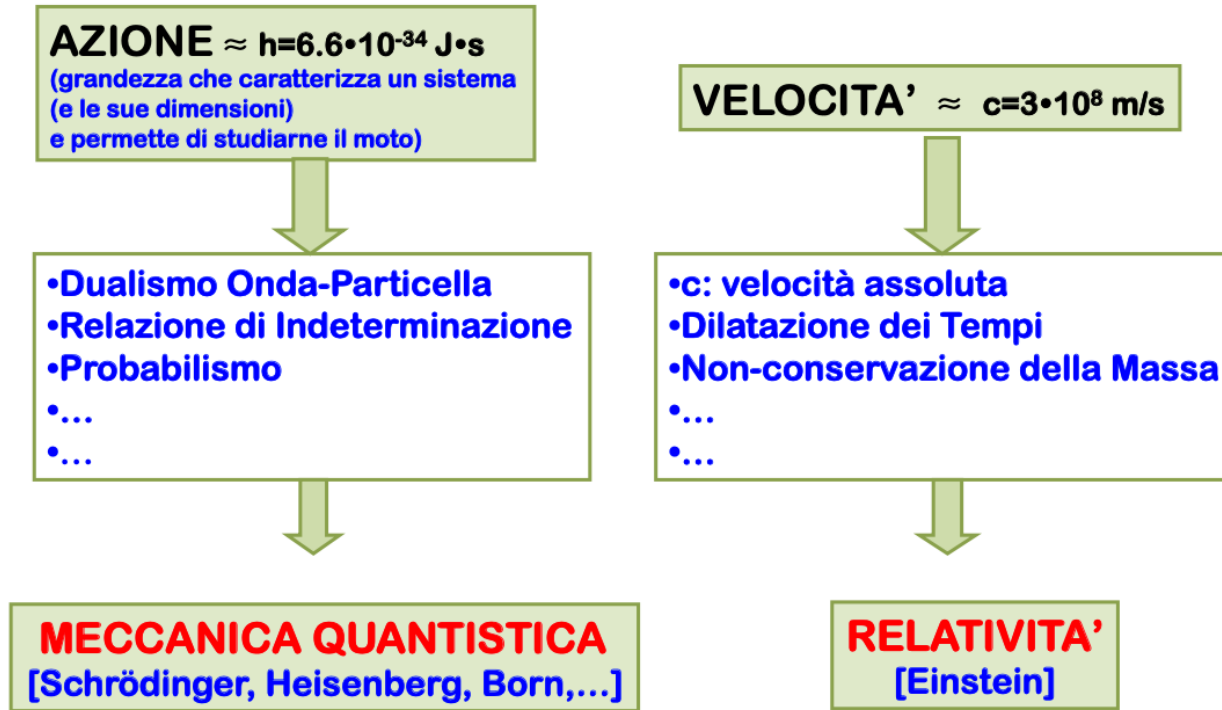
AZIONE $\approx$ h=$6.6 \cdot 10^{-34}$ J•s
(grandezza che caratterizza un sistema (e le sue dimensioni) e permette di studiarne il moto)

•Dualismo Onda-Particella
•Relazione di Indeterminazione
•Probabilismo
•…
•…

MECCANICA QUANTISTICA
[Schrödinger, Heisenberg, Born,…]

VELOCITA' $\approx$ c=$3 \cdot 10^{8}$ m/s

•c: velocità assoluta
•Dilatazione dei Tempi
•Non-conservazione della Massa
•…
•…

RELATIVITA'
[Einstein]